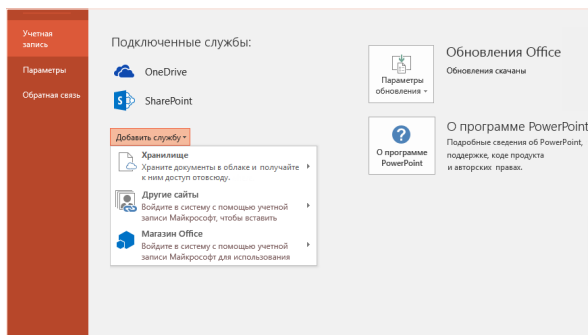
Учетная запись

Параметры

Обратная связь

Подключенные службы:

OneDrive

SharePoint

Добавить службу

Хранилище
Храните документы в облаке и получайте к ним доступ отовсюду.

Другие сайты
Войдите в систему с помощью учетной записи Майкрософт, чтобы вставить

Магазин Office
Войдите в систему с помощью учетной записи Майкрософт для использования

Параметры обновления

Обновления Office
Обновления скачаны

О программе PowerPoint

О программе PowerPoint
Подробные сведения об PowerPoint, поддержке, коде продукта и авторских правах.